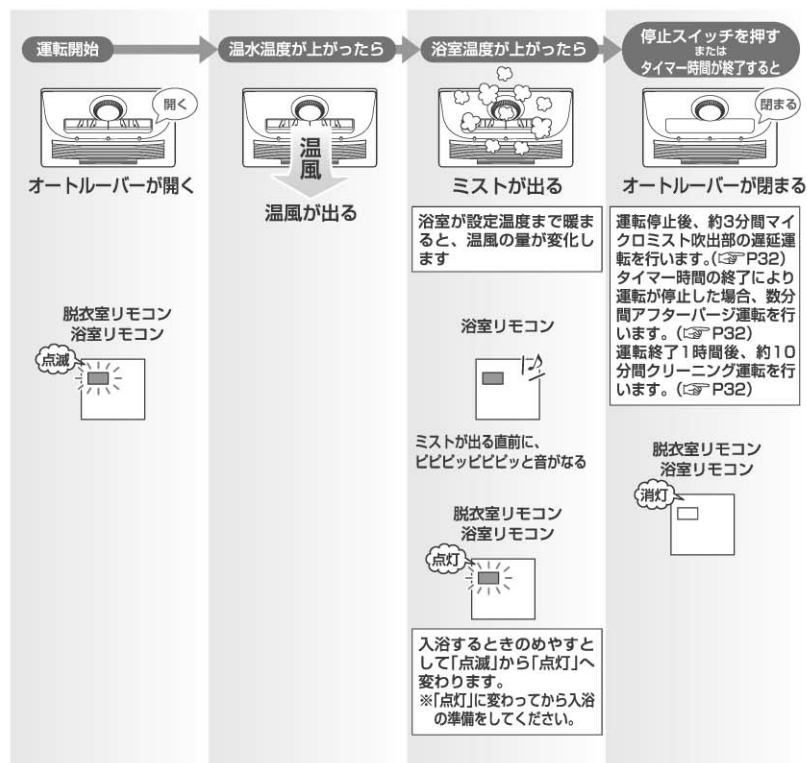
運転開始

開く

オートルーバーが開く

脱衣室リモコン
浴室リモコン

点滅

温水温度が上がったら

温風

温風が出る

浴室温度が上がったら

ミストが出る

浴室が設定温度まで暖まると、温風の量が変化します

浴室リモコン

ミストが出る直前に、ピピピッピピピッと音がなる

脱衣室リモコン
浴室リモコン

点灯

入浴するときのめやすとして「点滅」から「点灯」へ変わります。
※「点灯」に変わってから入浴の準備をしてください。

停止スイッチを押す
または
タイマー時間が終了すると

閉まる

オートルーバーが閉まる

運転停止後、約3分間マイクロミスト吹出部の遅延運転を行います。(☞P32)
タイマー時間の終了により運転が停止した場合、数分間アフターパージ運転を行います。(☞P32)
運転終了1時間後、約10分間クリーニング運転を行います。(☞P32)

脱衣室リモコン
浴室リモコン

消灯